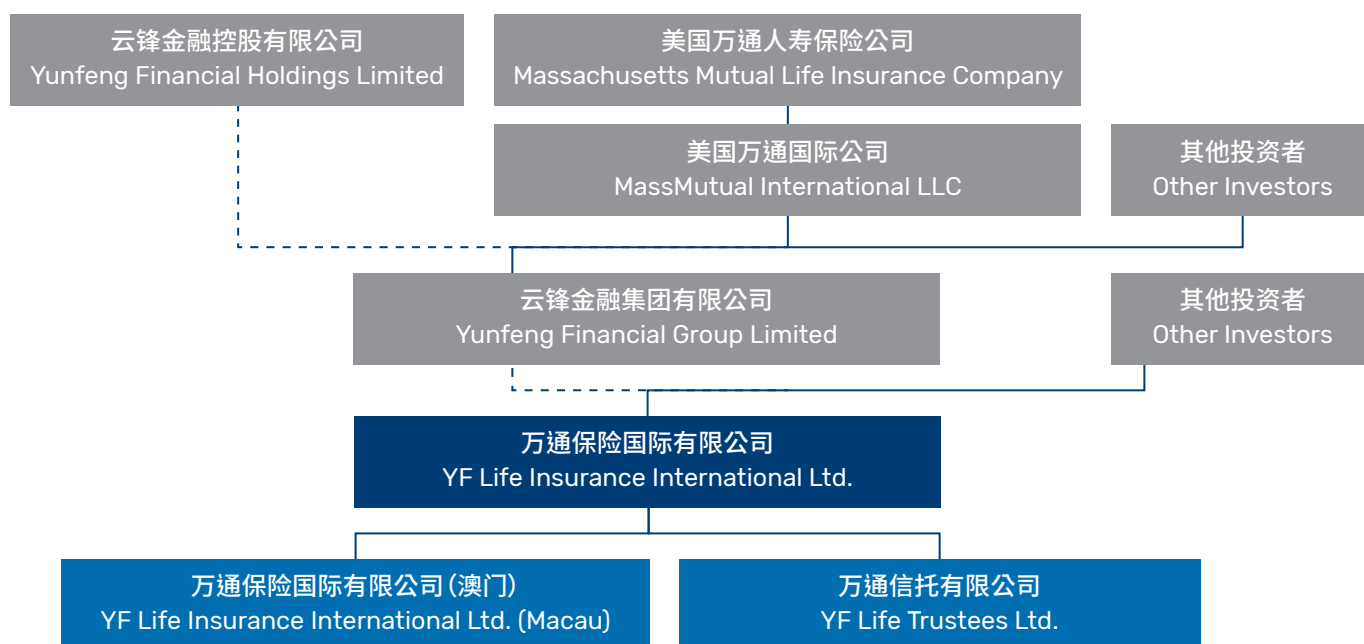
云锋金融控股有限公司
Yunfeng Financial Holdings Limited

美国万通人寿保险公司
Massachusetts Mutual Life Insurance Company

美国万通国际公司
MassMutual International LLC

其他投资者
Other Investors

云锋金融集团有限公司
Yunfeng Financial Group Limited

其他投资者
Other Investors

万通保险国际有限公司
YF Life Insurance International Ltd.

万通保险国际有限公司(澳门)
YF Life Insurance International Ltd. (Macau)

万通信托有限公司
YF Life Trustees Ltd.